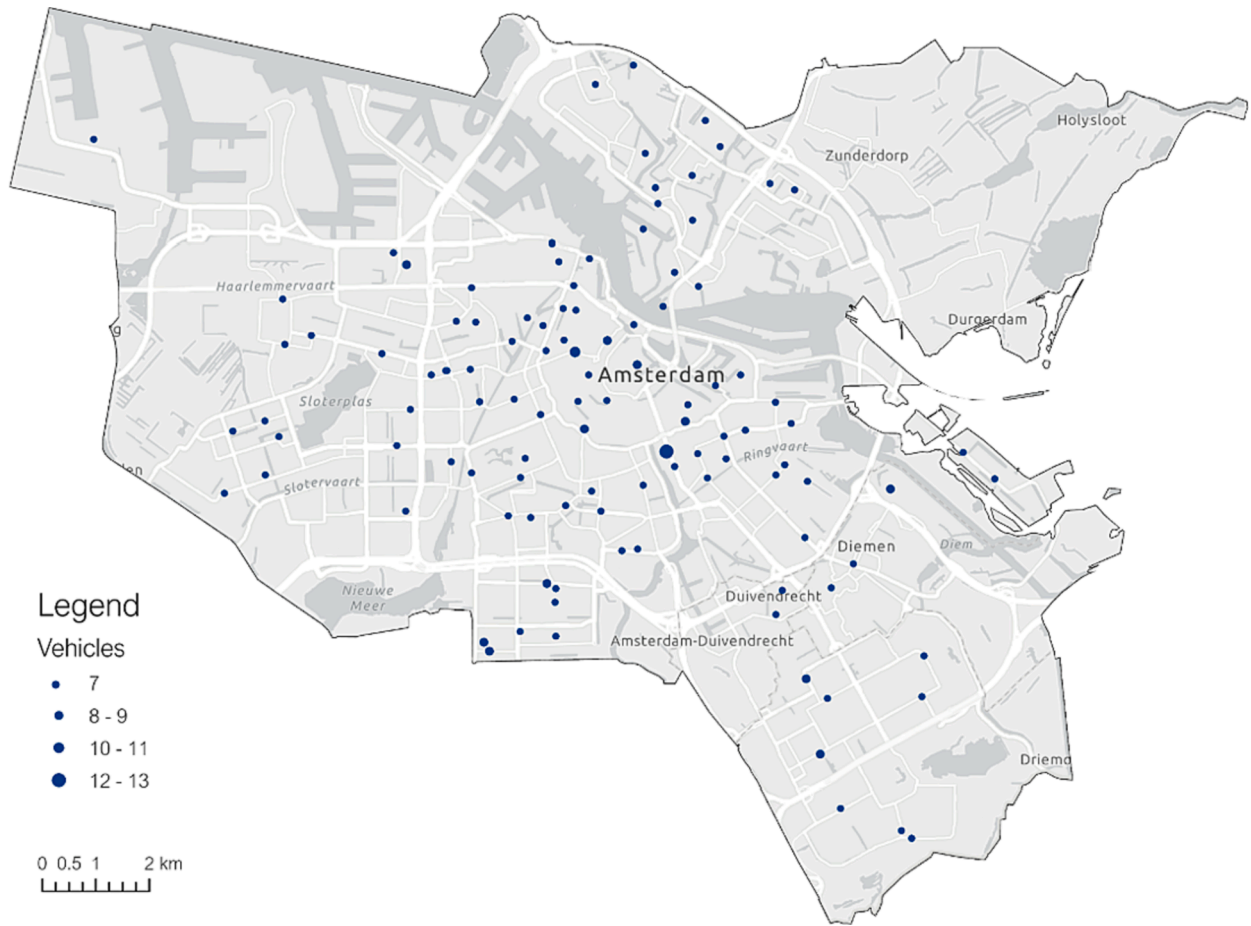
Holysloot
Zunderdorp
Haarlemmervaart
Durgerdam
Amsterdam
Sloterplas
Ringvaart
Slotervaart
Diemen
Diem
Nieuwe Meer
Duivendrecht
Amsterdam-Duivendrecht
Driemo
g
len

Legend
Vehicles
7
8 - 9
10 - 11
12 - 13

0 0.5 1 2 km